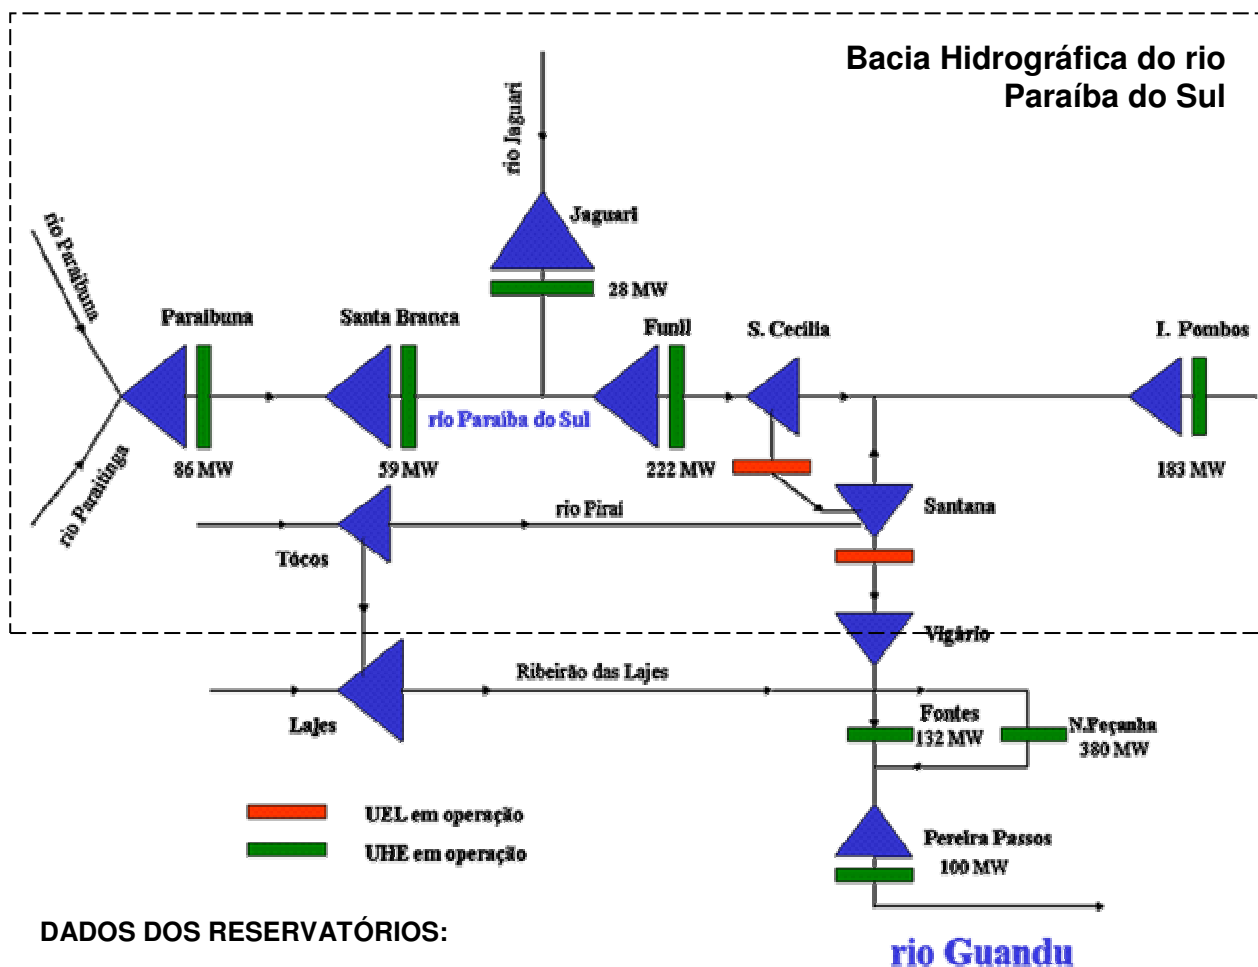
Bacia Hidrográfica do rio Paraíba do Sul

rio Jaguari

Jaguari

28 MW

rio Paraibuna

rio Paraitinga

Paraibuna

86 MW

Santa Branca

59 MW

rio Paraiba do Sul

Funil

222 MW

S. Cecília

I. Pombos

183 MW

rio Piraí

Santana

Tócos

Vigário

Ribeirão das Lajes

Lajes

Fontes
132 MW

N.Peçanha
380 MW

UEL em operação

UHE em operação

Pereira Passos
100 MW

DADOS DOS RESERVATÓRIOS:

rio Guandu